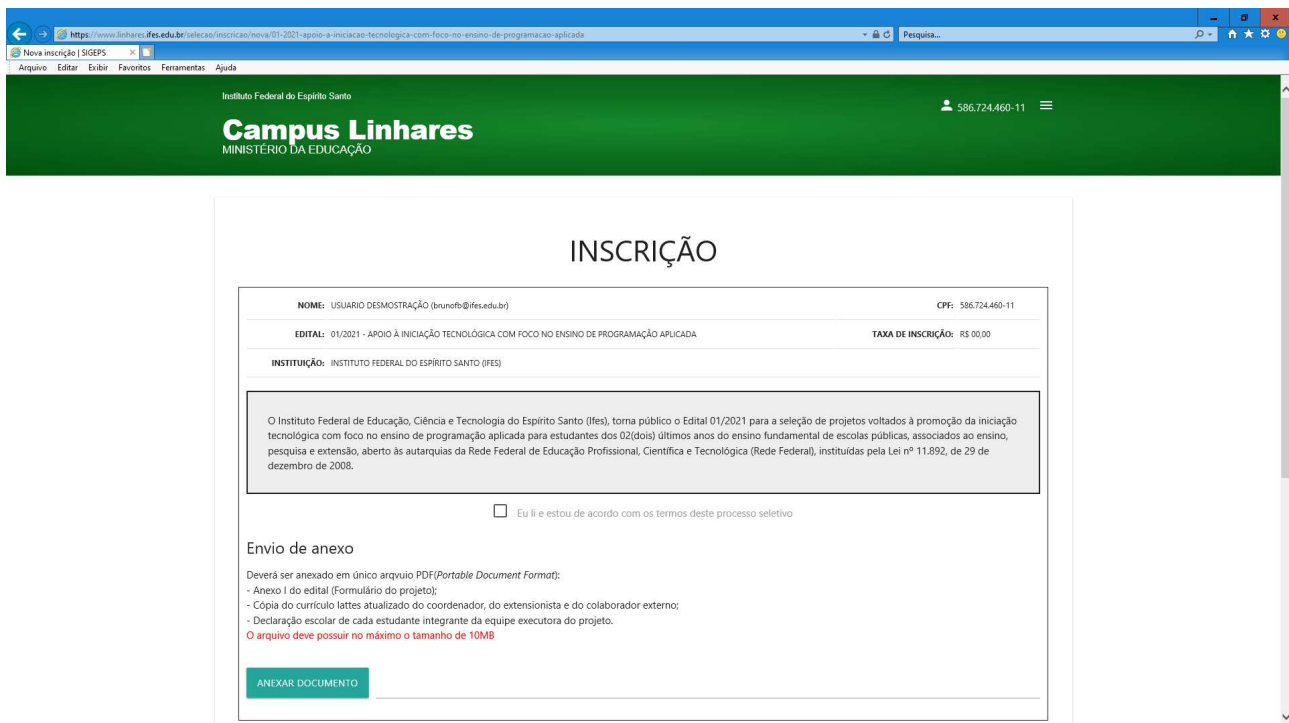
https://www.linhares.ifes.edu.br/selecao/inscricao/nova/01-2021-apoio-a-iniciacao-tecnologica-com-foco-no-ensino-de-programacao-aplicada

Pesquisa...

Nova inscrição | SIGEPS

Arquivo Editar Exibir Favoritos Ferramentas Ajuda

Instituto Federal do Espírito Santo

Campus Linhares
MINISTÉRIO DA EDUCAÇÃO

586.724.460-11

INSCRIÇÃO

NOME: USUARIO DESMOSTRAÇÃO (brunofb@ifes.edu.br)

CPF: 586.724.460-11

EDITAL: 01/2021 - APOIO À INICIAÇÃO TECNOLÓGICA COM FOCO NO ENSINO DE PROGRAMAÇÃO APLICADA

TAXA DE INSCRIÇÃO: R$ 00,00

INSTITUIÇÃO: INSTITUTO FEDERAL DO ESPÍRITO SANTO (IFES)

O Instituto Federal de Educação, Ciência e Tecnologia do Espírito Santo (Ifes), torna público o Edital 01/2021 para a seleção de projetos voltados à promoção da iniciação tecnológica com foco no ensino de programação aplicada para estudantes dos 02(dois) últimos anos do ensino fundamental de escolas públicas, associados ao ensino, pesquisa e extensão, aberto às autarquias da Rede Federal de Educação Profissional, Científica e Tecnológica (Rede Federal), instituídas pela Lei nº 11.892, de 29 de dezembro de 2008.

Eu li e estou de acordo com os termos deste processo seletivo

Envio de anexo

Deverá ser anexado em único arqvuio PDF(Portable Document Format):
- Anexo I do edital (Formulário do projeto);
- Cópia do currículo lattes atualizado do coordenador, do extensionista e do colaborador externo;
- Declaração escolar de cada estudante integrante da equipe executora do projeto.
O arquivo deve possuir no máximo o tamanho de 10MB

ANEXAR DOCUMENTO